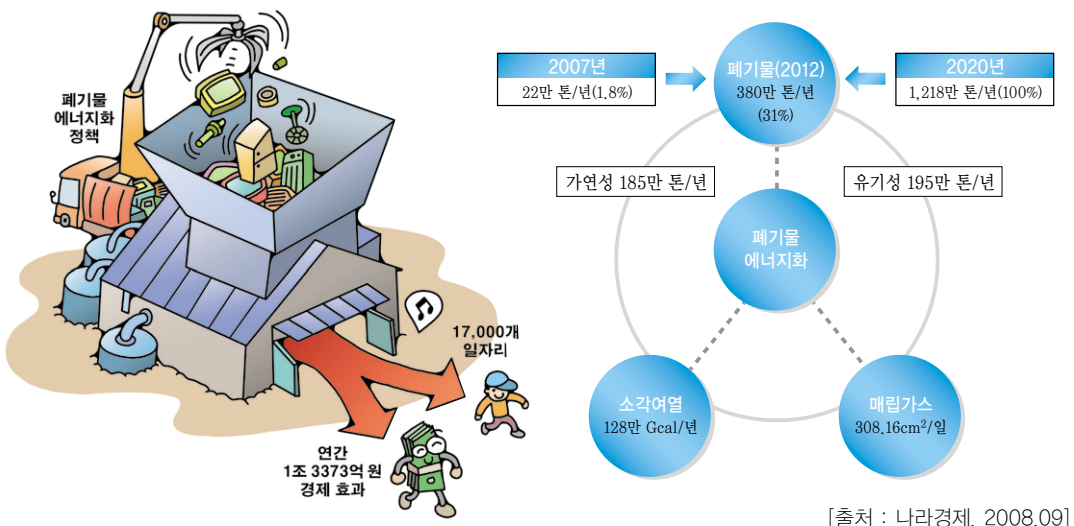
폐기물 에너지화 정책

17,000개 일자리

연간 1조 3373억 원 경제 효과

2007년
22만 톤/년(1.8%)

폐기물(2012)
380만 톤/년
(31%)

2020년
1,218만 톤/년(100%)

가연성 185만 톤/년

유기성 195만 톤/년

폐기물 에너지화

소각여열
128만 Gcal/년

매립가스
308.16cm$^2$/일

[출처 : 나라경제, 2008.09]